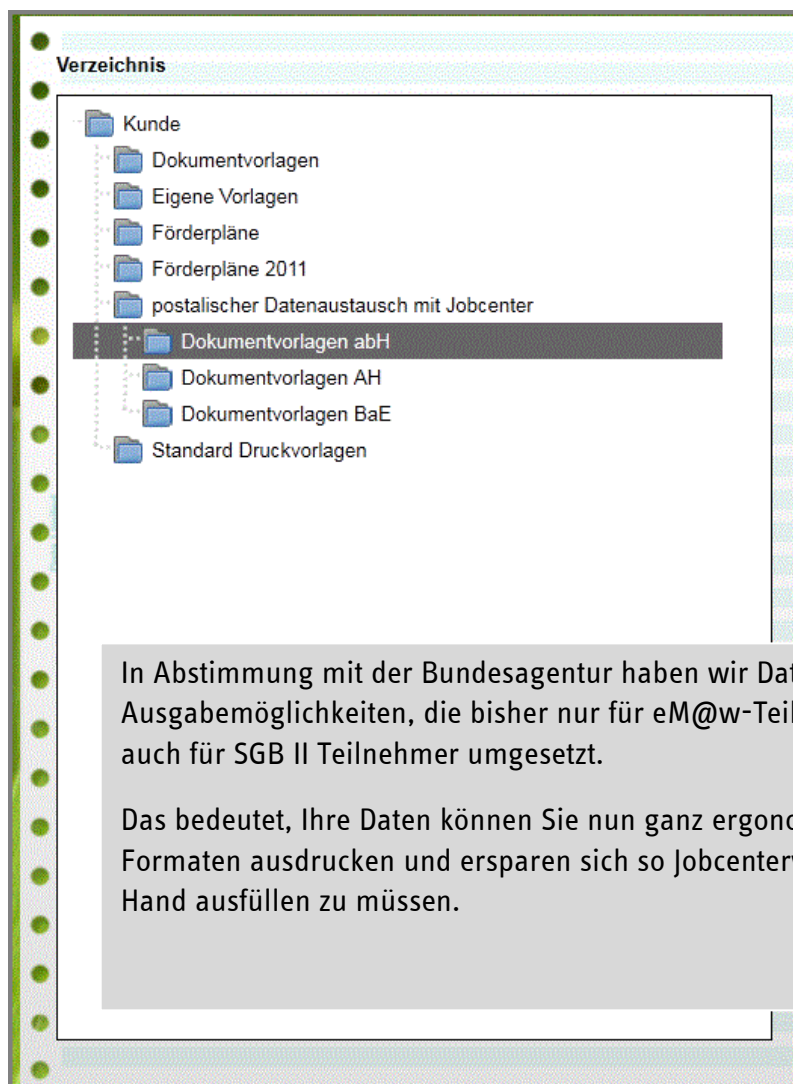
Verzeichnis

Kunde

Dokumentvorlagen

Eigene Vorlagen

Förderpläne

Förderpläne 2011

postalischer Datenaustausch mit Jobcenter

Dokumentvorlagen abH

Dokumentvorlagen AH

Dokumentvorlagen BaE

Standard Druckvorlagen

In Abstimmung mit der Bundesagentur haben wir Dat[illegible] Ausgabemöglichkeiten, die bisher nur für eM@w-Tei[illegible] auch für SGB II Teilnehmer umgesetzt.

Das bedeutet, Ihre Daten können Sie nun ganz ergon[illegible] Formaten ausdrucken und ersparen sich so Jobcenter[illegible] Hand ausfüllen zu müssen.